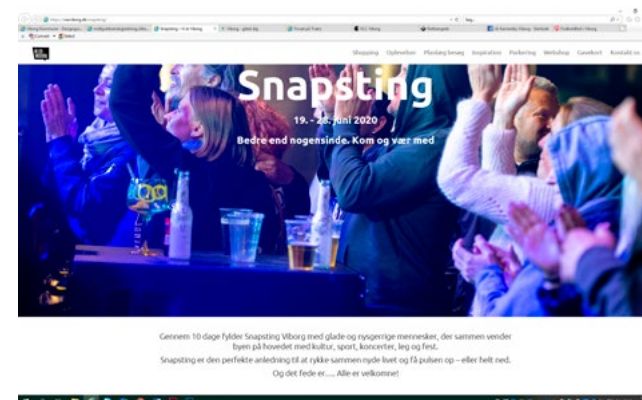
Shopping Oplevelser Parkering Inspiration Parkering Webshop Gavekort Kontakt os

Snapsting

19. - 28. juni 2020

Bedre end nogensinde. Kom og vær med

Gennem 10 dage fylder Snapsting Viborg med glade og nysgerrige mennesker, der sammen vender byen på hovedet med kultur, sport, koncerter, leg og fest.

Snapsting er den perfekte anledning til at rykke sammen nyde livet og få pulsen op – eller helt ned.

Og det fede er..... Alle er velkomne!